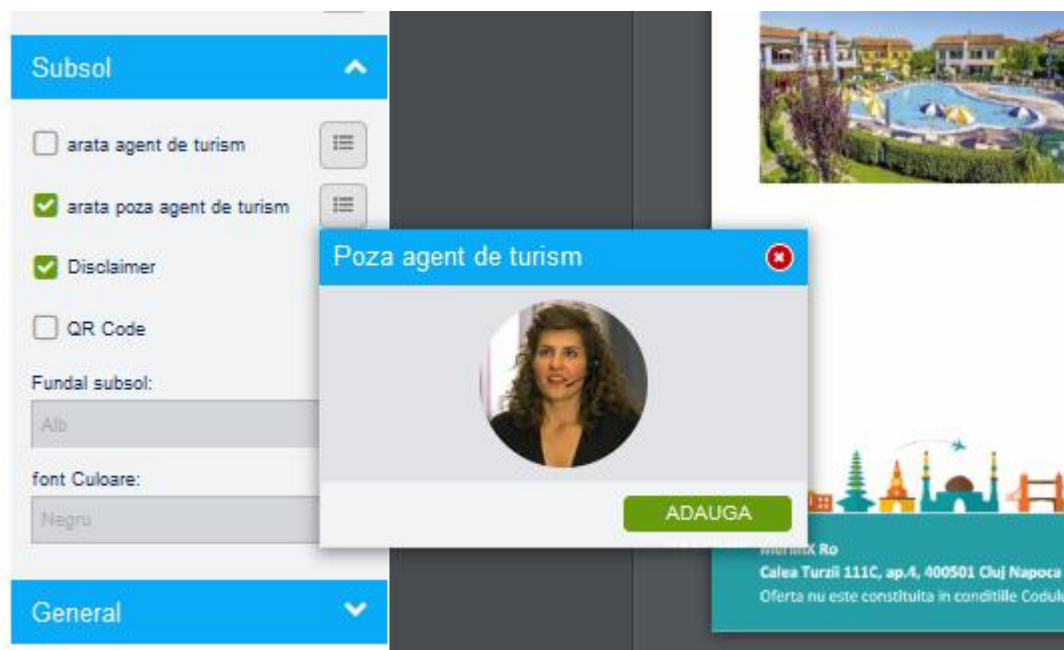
Subsol

arata agent de turism

arata poza agent de turism

Disclaimer

QR Code

Fundal subsol:

Alb

font Culoare:

Negru

General

Poza agent de turism

ADAUGA

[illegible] Ro
Calea Turzii 111C, ap.4, 400501 Cluj Napoca
Oferta nu este constituita in conditiile Codulu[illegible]